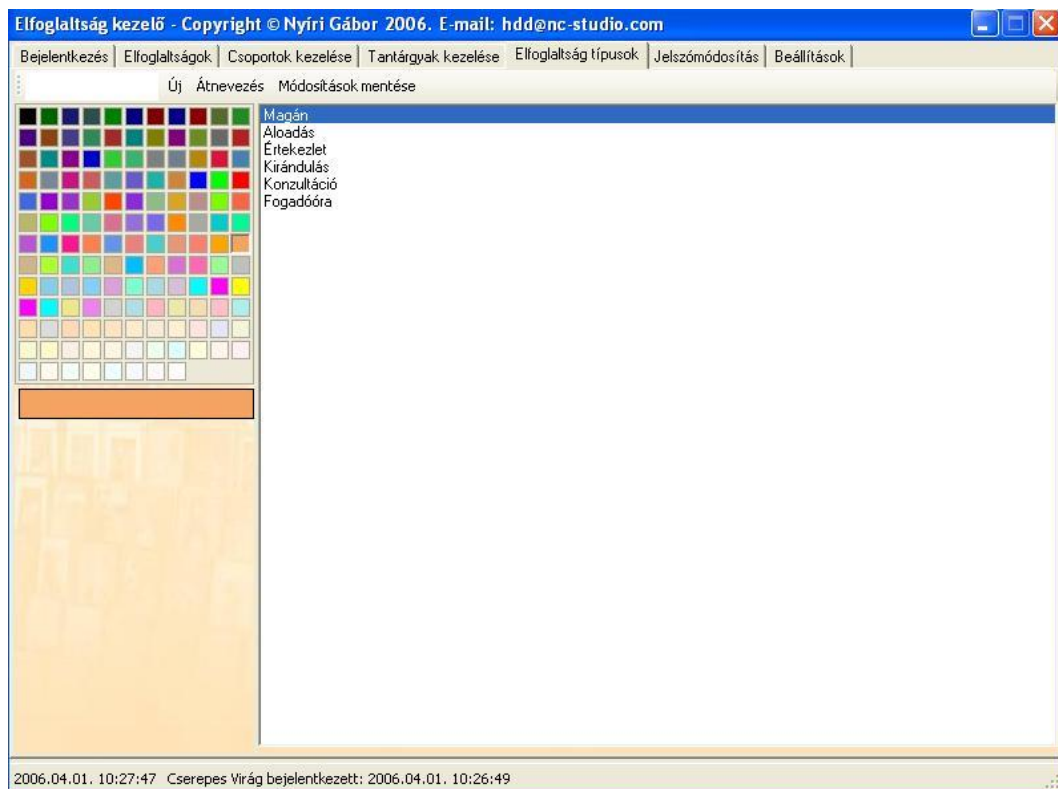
Elfoglaltság kezelő - Copyright © Nyíri Gábor 2006. E-mail: hdd@nc-studio.com

Bejelentkezés | Elfoglaltságok | Csoportok kezelése | Tantárgyak kezelése | Elfoglaltság típusok | Jelszómódosítás | Beállítások

Új Átnevezés Módosítások mentése

Magán
Aloadás
Értekezlet
Kirándulás
Konzultáció
Fogadóóra

2006.04.01. 10:27:47 Cserepes Virág bejelentkezett: 2006.04.01. 10:26:49